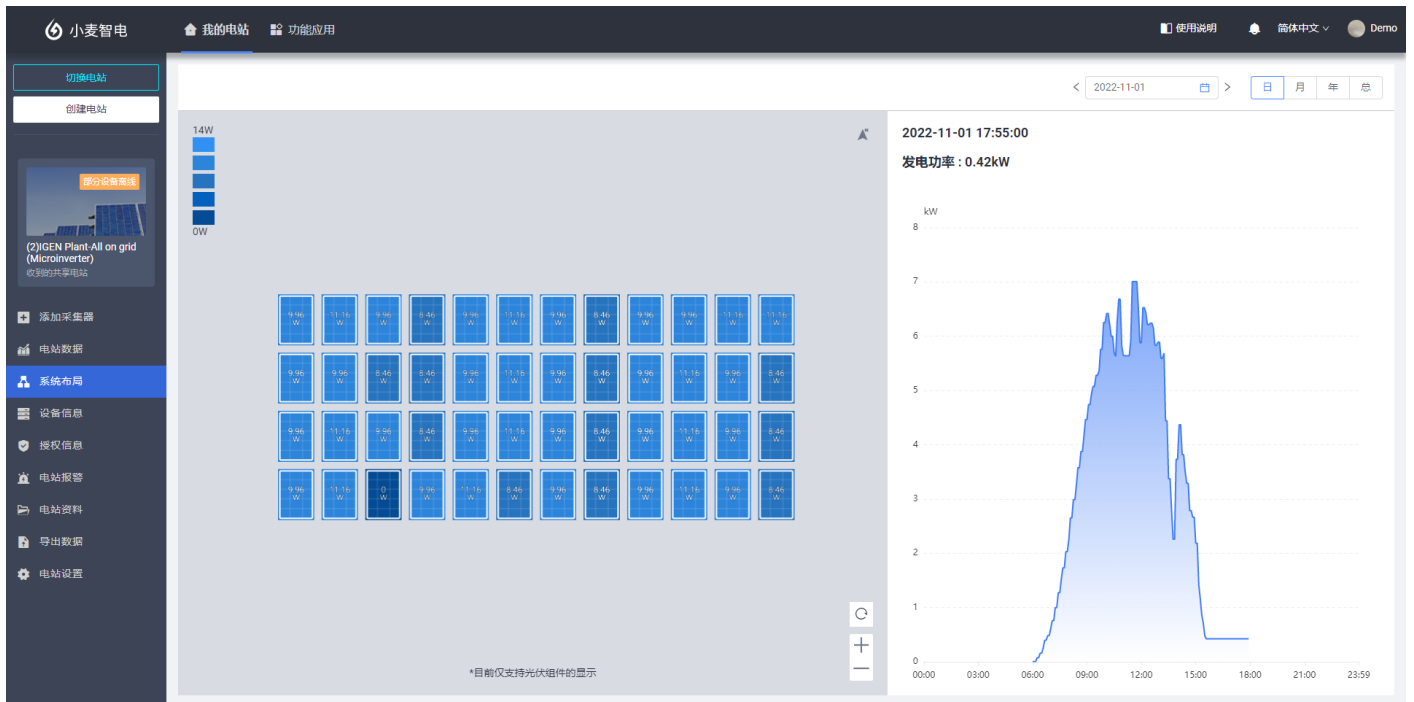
小麦智电
我的电站
功能应用
使用说明
简体中文
Demo

切换电站
创建电站
部分设备离线
(2)IGEN Plant-All on grid (Microinverter)
收到的共享电站
添加采集器
电站数据
系统布局
设备信息
授权信息
电站报警
电站资料
导出数据
电站设置

2022-11-01
日
月
年
总

14W
0W

| 9.96 W | 11.16 W | 9.96 W | 8.46 W | 9.96 W | 11.16 W | 9.96 W | 8.46 W | 9.96 W | 9.96 W | 11.16 W | 11.16 W |
|---|---|---|---|---|---|---|---|---|---|---|---|
| 9.96 W | 9.96 W | 8.46 W | 8.46 W | 9.96 W | 11.16 W | 9.96 W | 8.46 W | 9.96 W | 11.16 W | 9.96 W | 8.46 W |
| 9.96 W | 11.16 W | 9.96 W | 8.46 W | 9.96 W | 11.16 W | 9.96 W | 8.46 W | 9.96 W | 11.16 W | 9.96 W | 8.46 W |
| 9.96 W | 11.16 W | 0 W | 9.96 W | 11.16 W | 8.46 W | 9.96 W | 8.46 W | 9.96 W | 11.16 W | 9.96 W | 8.46 W |

*目前仅支持光伏组件的显示

2022-11-01 17:55:00
发电功率 : 0.42kW

kW
8
7
6
5
4
3
2
1
0
00:00
03:00
06:00
09:00
12:00
15:00
18:00
21:00
23:59